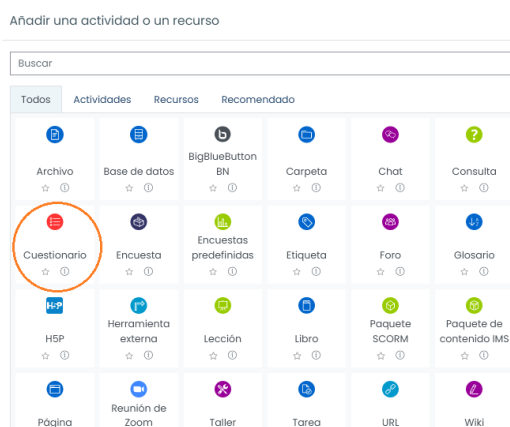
Añadir una actividad o un recurso

Buscar

Todos Actividades Recursos Recomendado

Archivo

Base de datos

BigBlueButtonBN

Carpeta

Chat

Consulta

H5P

Cuestionario

Encuesta

Encuestas predefinidas

Etiqueta

Foro

Glosario

H5P

Herramienta externa

Lección

Libro

Paquete SCORM

Paquete de contenido IMS

Página

Reunión de Zoom

Taller

Tarea

URL

Wiki